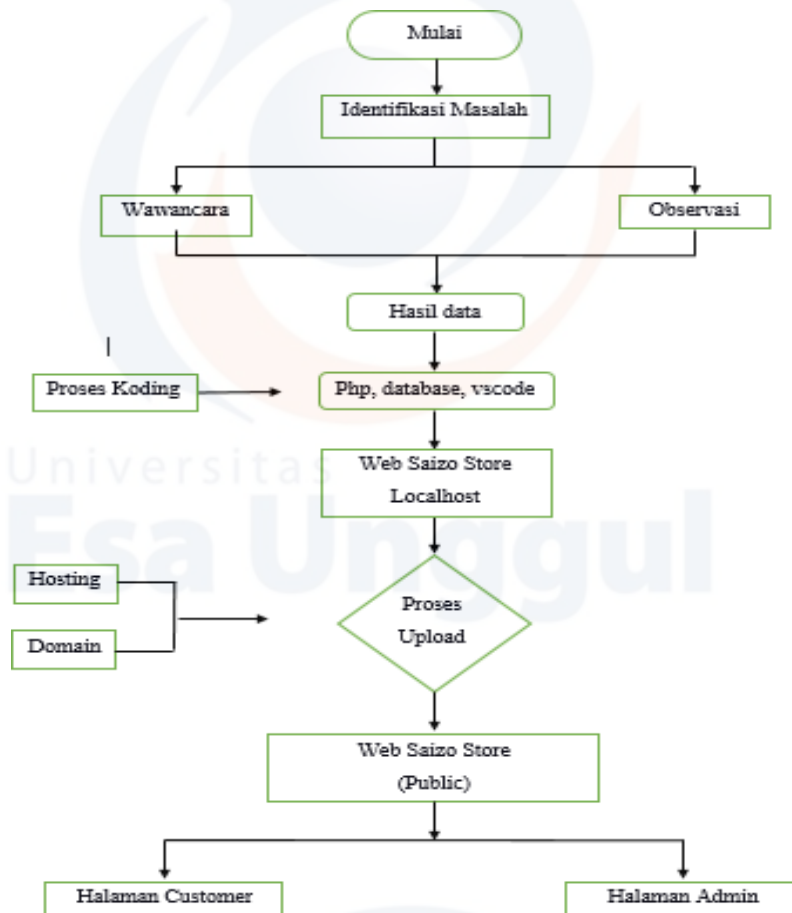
Mulai

Identifikasi Masalah

Wawancara

Observasi

Hasil data

Proses Koding

Php, database, vscode

Universitas
Esa Unggul

Web Saizo Store
Localhost

Hosting

Domain

Proses
Upload

Web Saizo Store
(Public)

Halaman Customer

Halaman Admin